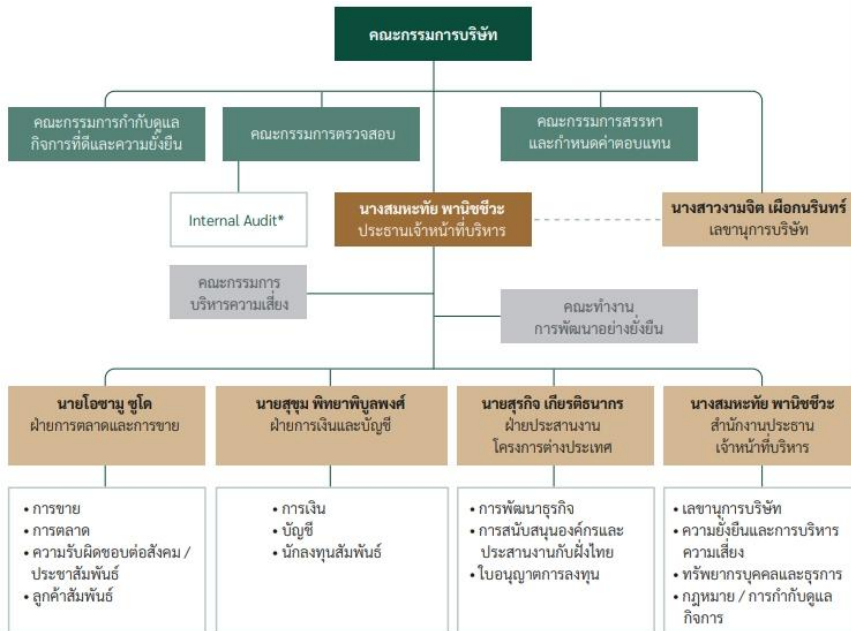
คณะกรรมการบริษัท

คณะกรรมการกำกับดูแลกิจการที่ดีและความยั่งยืน

คณะกรรมการตรวจสอบ

คณะกรรมการสรรหาและกำหนดค่าตอบแทน

Internal Audit*

นางสมหะทัย พานิชชีวะ
ประธานเจ้าหน้าที่บริหาร

นางสาวงามจิต เผือกนรินทร์
เลขานุการบริษัท

คณะกรรมการบริหารความเสี่ยง

คณะทำงานการพัฒนาอย่างยั่งยืน

นายโอซามุ ซูโด
ฝ่ายการตลาดและการขาย

นายสุขุม พิทยาพิบูลพงศ์
ฝ่ายการเงินและบัญชี

นายสุรกิจ เกียรติธนากร
ฝ่ายประสานงานโครงการต่างประเทศ

นางสมหะทัย พานิชชีวะ
สำนักงานประธานเจ้าหน้าที่บริหาร

• การขาย
• การตลาด
• ความรับผิดชอบต่อสังคม / ประชาสัมพันธ์
• ลูกค้าสัมพันธ์

• การเงิน
• บัญชี
• นักลงทุนสัมพันธ์

• การพัฒนาธุรกิจ
• การสนับสนุนองค์กรและประสานงานกับฝั่งไทย
• ใบอนุญาตการลงทุน

• เลขานุการบริษัท
• ความยั่งยืนและการบริหารความเสี่ยง
• ทรัพยากรบุคคลและธุรการ
• กฎหมาย / การกำกับดูแลกิจการ